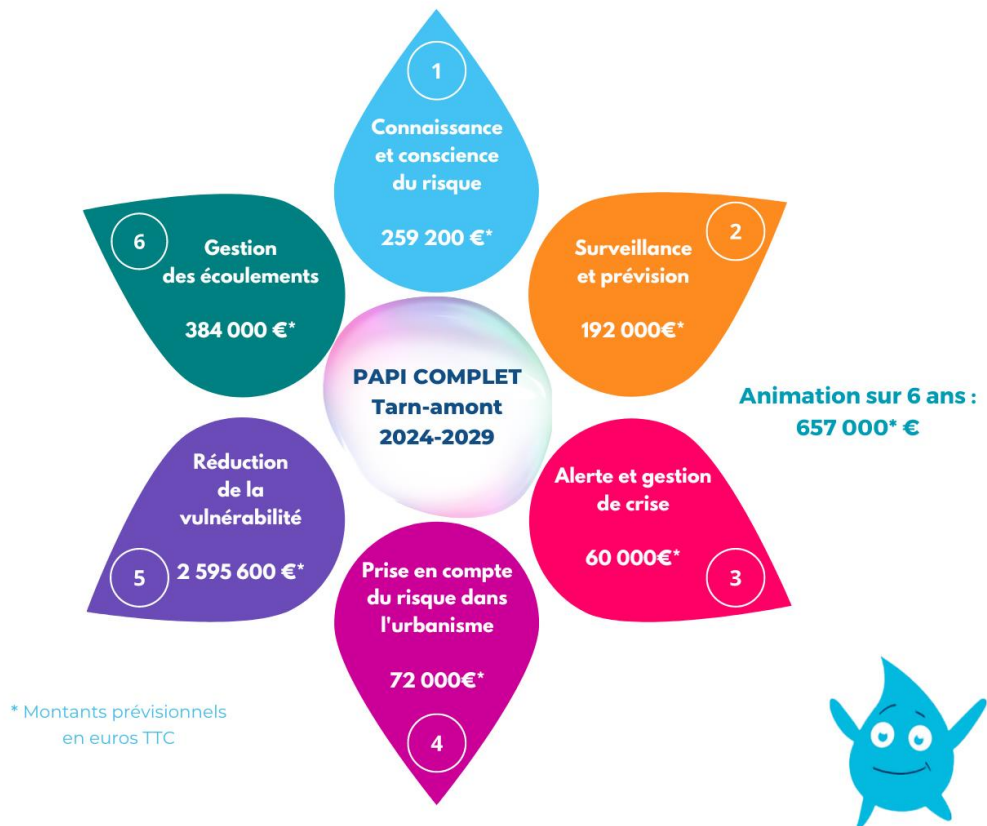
1
Connaissance et conscience du risque
259 200 €*

2
Surveillance et prévision
192 000€*

3
Alerte et gestion de crise
60 000€*

4
Prise en compte du risque dans l'urbanisme
72 000€*

5
Réduction de la vulnérabilité
2 595 600 €*

6
Gestion des écoulements
384 000 €*

PAPI COMPLET
Tarn-amont
2024-2029

Animation sur 6 ans : 657 000* €

* Montants prévisionnels en euros TTC